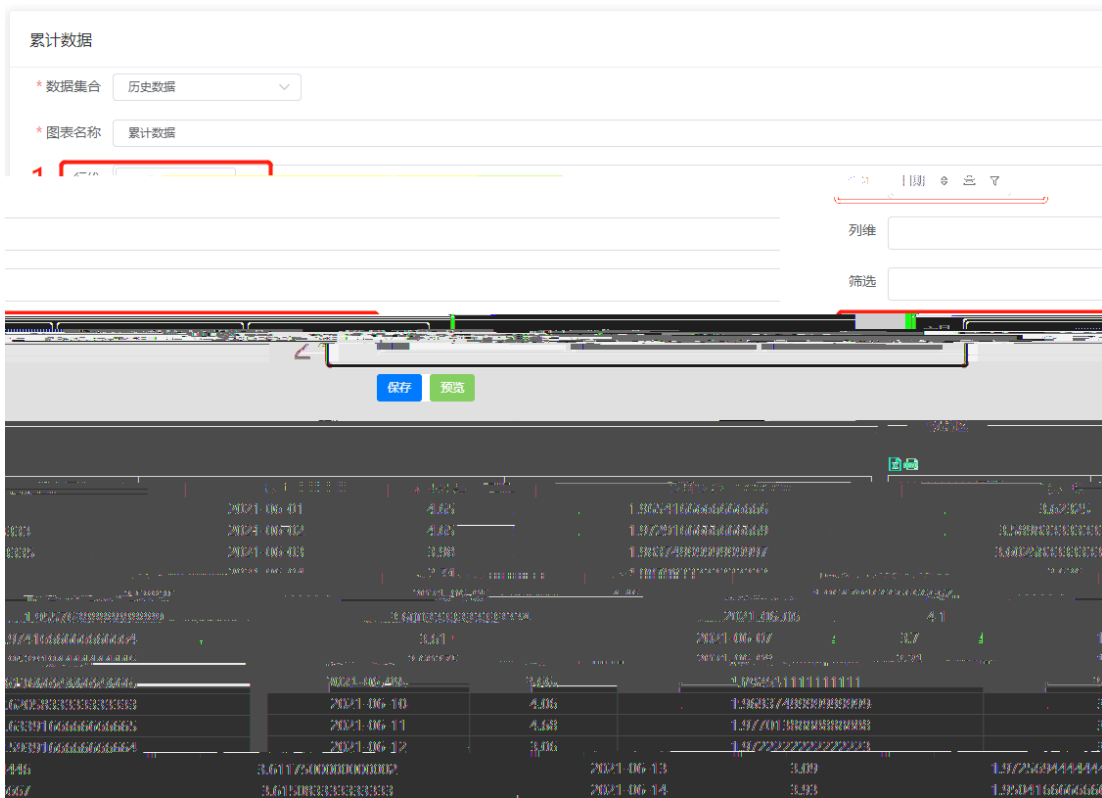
累计数据

* 数据集合 历史数据

* 图表名称 累计数据

1 行维

日期

列维

筛选

2

保存 预览

2021-06-01 4.05 1.9624166666666666 3.6335

2021-06-02 4.05 1.9729166666666669

2021-06-03 3.98 1.9637499999999997

1.9620833333333333 3.6070833333333333 2021-06-06 4.1

1.9741666666666664 3.61 2021-06-07 3.7

2021-06-09 3.96 1.9633333333333333

.6025833333333333 2021-06-10 4.06 1.9683749999999999

.6339166666666665 2021-06-11 4.58 1.9770138888888888

2021-06-12 3.96 1.9722222222222223

446 3.6117500000000002 2021-06-13 3.99 1.9725694444444

667 3.6150833333333333 2021-06-14 3.93 1.9504166666666